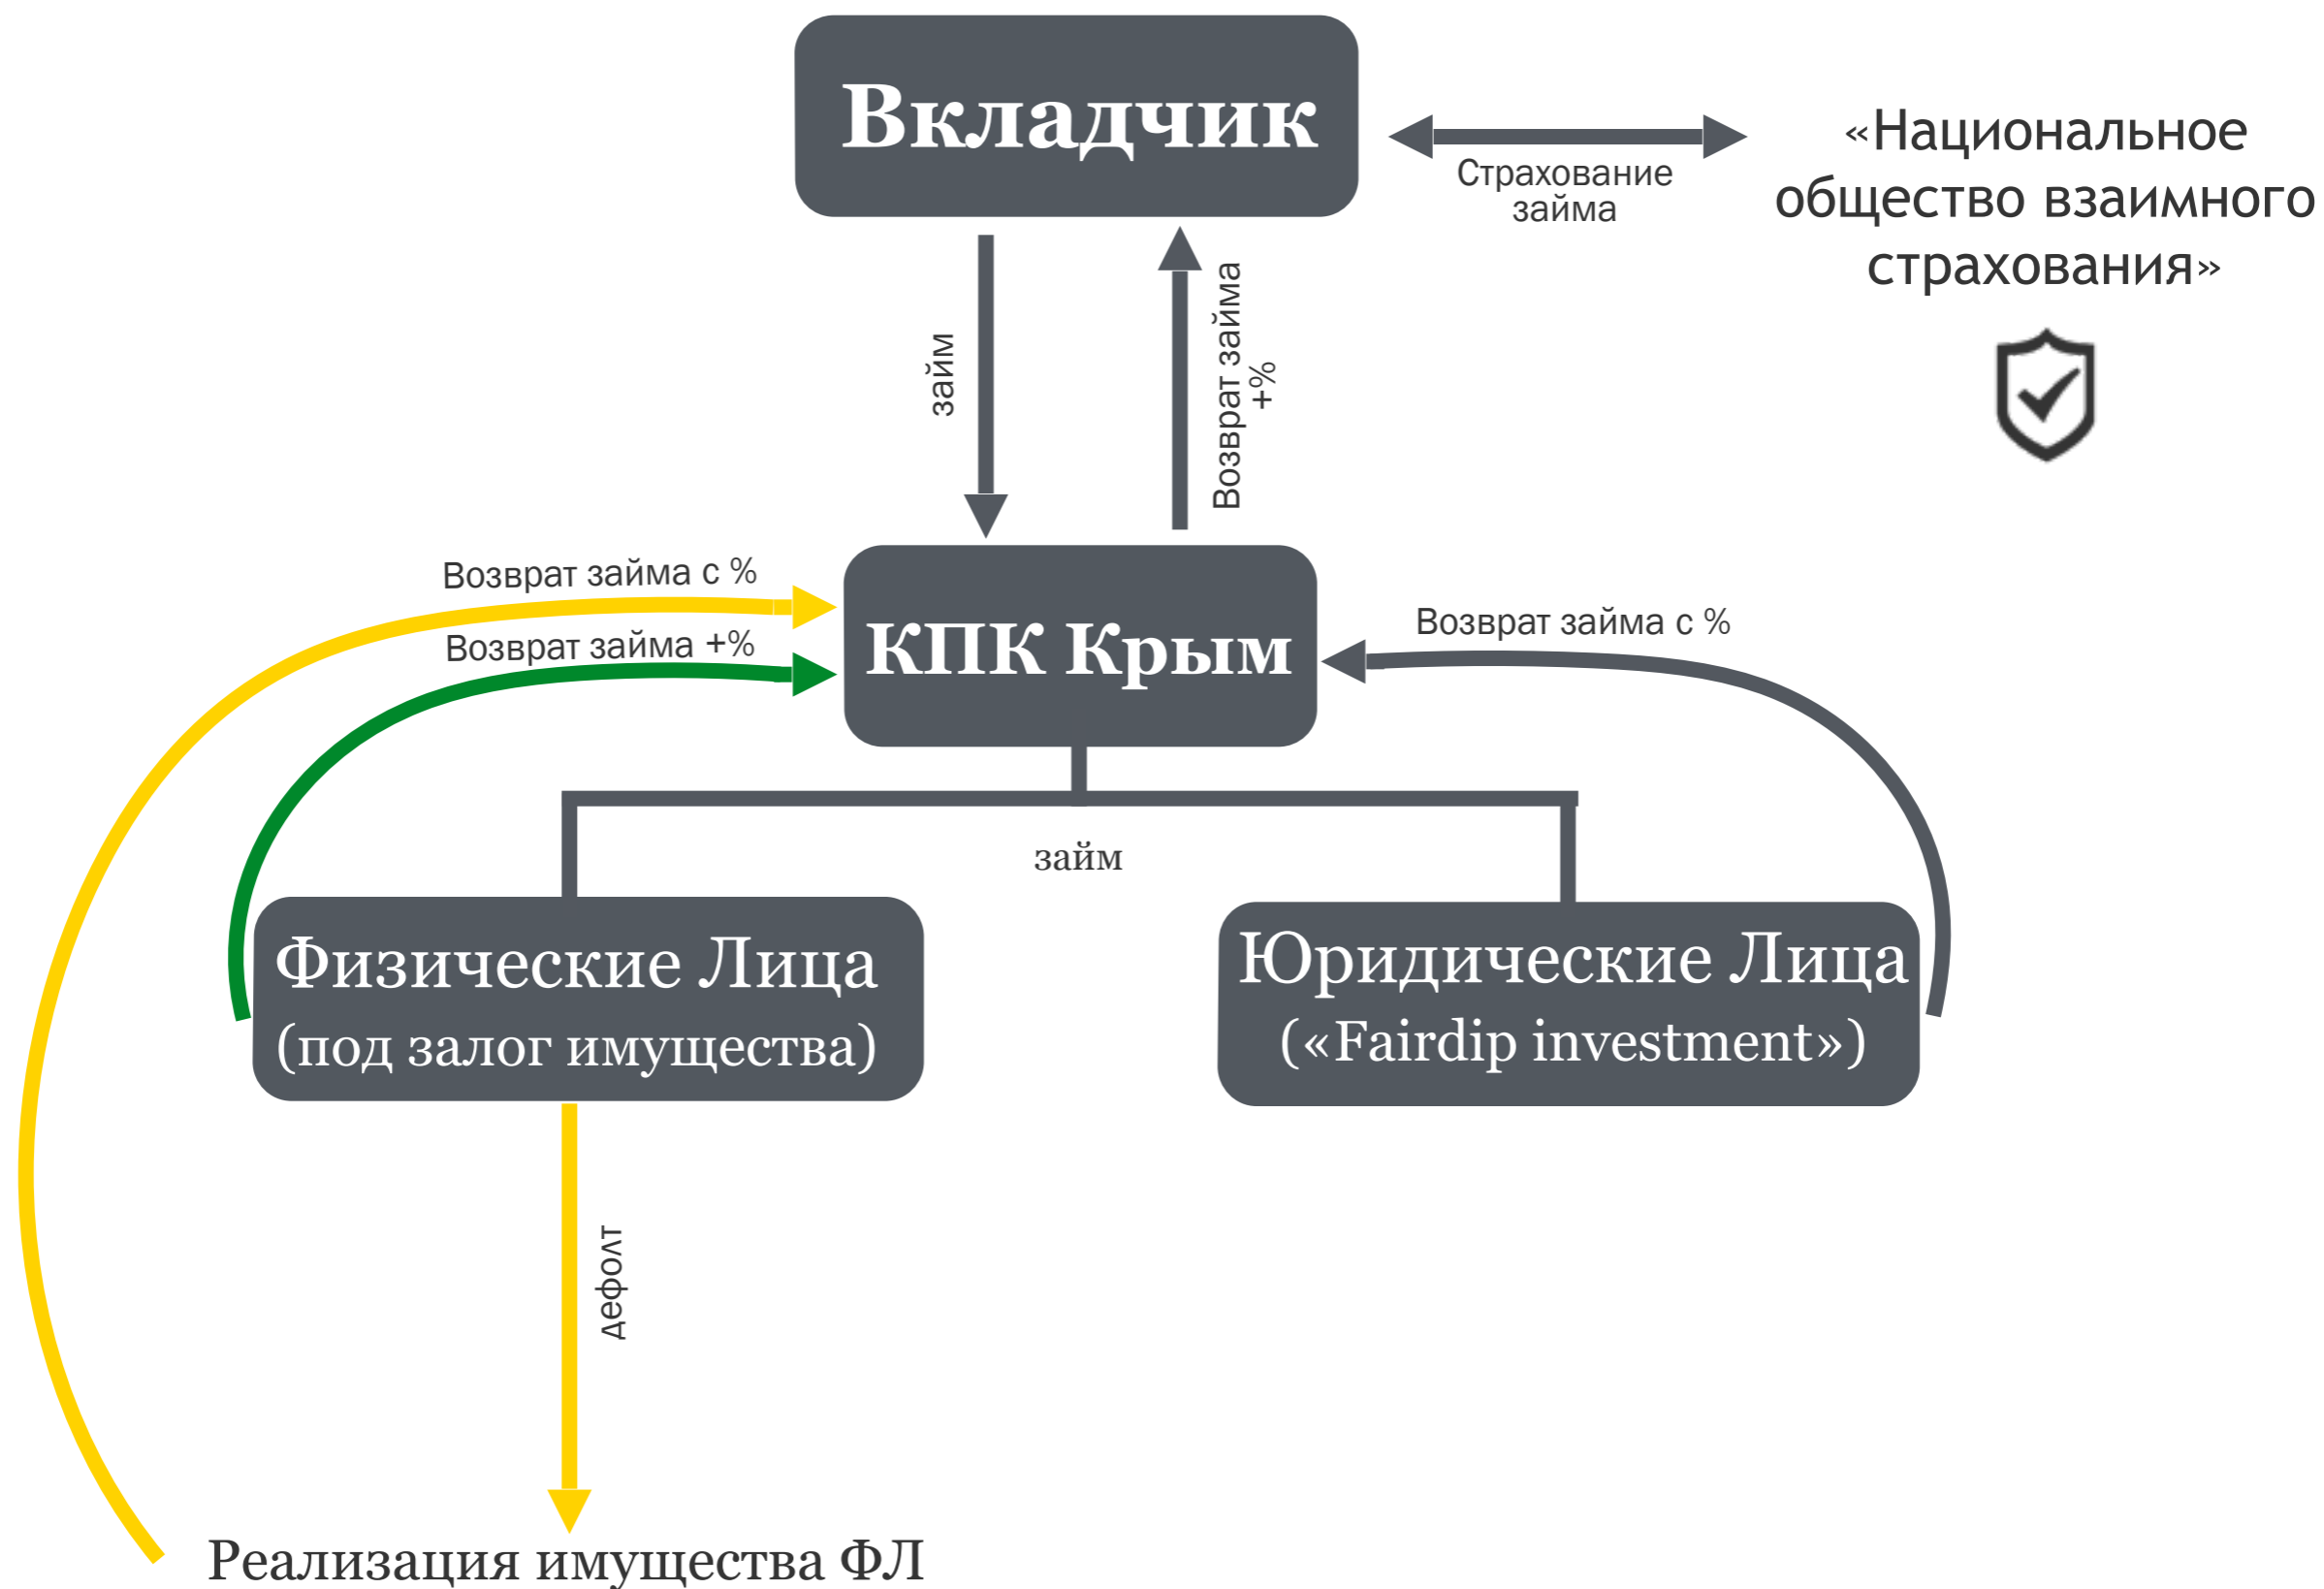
Вкладчик

Страхование займа

«Национальное общество взаимного страхования»

займ

Возврат займа +%

Возврат займа с %

Возврат займа +%

КПК Крым

Возврат займа с %

займ

Физические Лица
(под залог имущества)

Юридические Лица
(«Fairdip investment»)

дефолт

Реализация имущества ФЛ